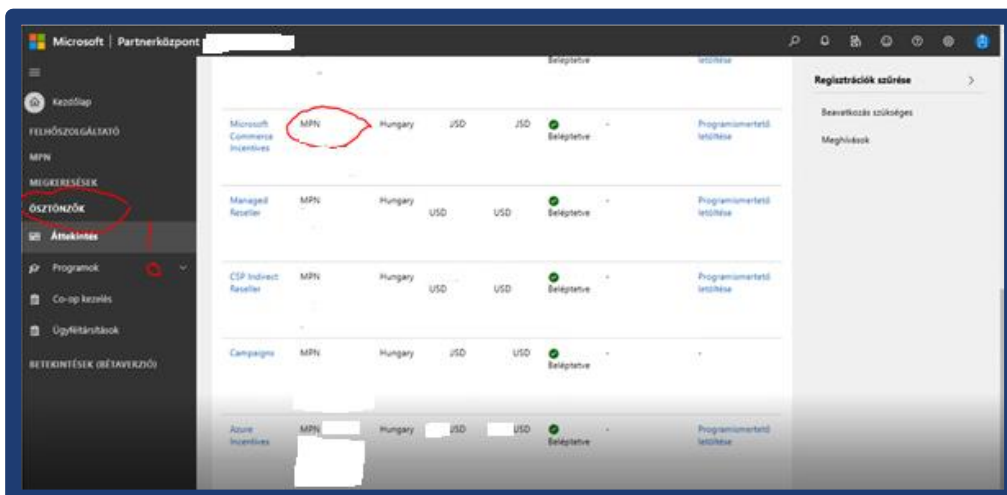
Microsoft | Partnerközpont

Kezdőlap

FELHŐSZOLGÁLTATÓ

MPN

MEGKERESÉSEK

ÖSZTÖNZŐK

Áttekintés

Programok

Co-op kezelés

Ügyfélátírások

BETEKINTÉSEK (BÉTAVERZIÓ)

| | | | | | | | |
|---|---|---|---|---|---|---|---|
| | | | | | Beléptetve | | letöltése |
| Microsoft Commerce Incentives | MPN | Hungary | USD | USD | Beléptetve | - | Programismertető letöltése |
| Managed Reseller | MPN | Hungary | USD | USD | Beléptetve | - | Programismertető letöltése |
| CSP Indirect Reseller | MPN | Hungary | USD | USD | Beléptetve | - | Programismertető letöltése |
| Campaigns | MPN | Hungary | USD | USD | Beléptetve | - | - |
| Azure Incentives | MPN | Hungary | USD | USD | Beléptetve | - | Programismertető letöltése |

Regisztrációk szűrése

Beavatkozás szükséges

Meghívások